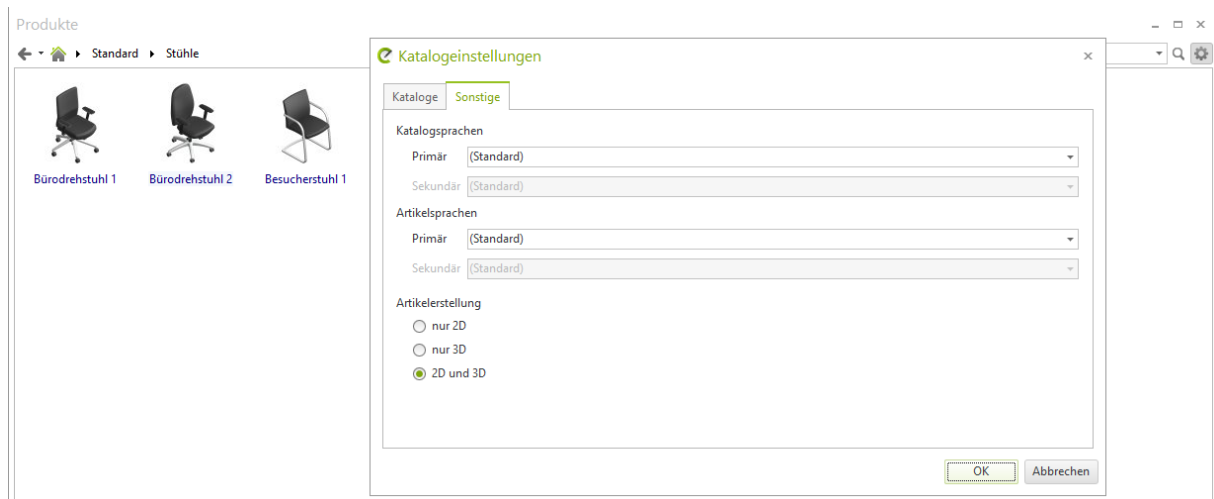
Produkte

Standard ▸ Stühle

Bürodrehstuhl 1
Bürodrehstuhl 2
Besucherstuhl 1

Katalogeinstellungen

Kataloge
Sonstige

Katalogsprachen
Primär (Standard)
Sekundär (Standard)

Artikelsprachen
Primär (Standard)
Sekundär (Standard)

Artikelerstellung
nur 2D
nur 3D
2D und 3D

OK
Abbrechen